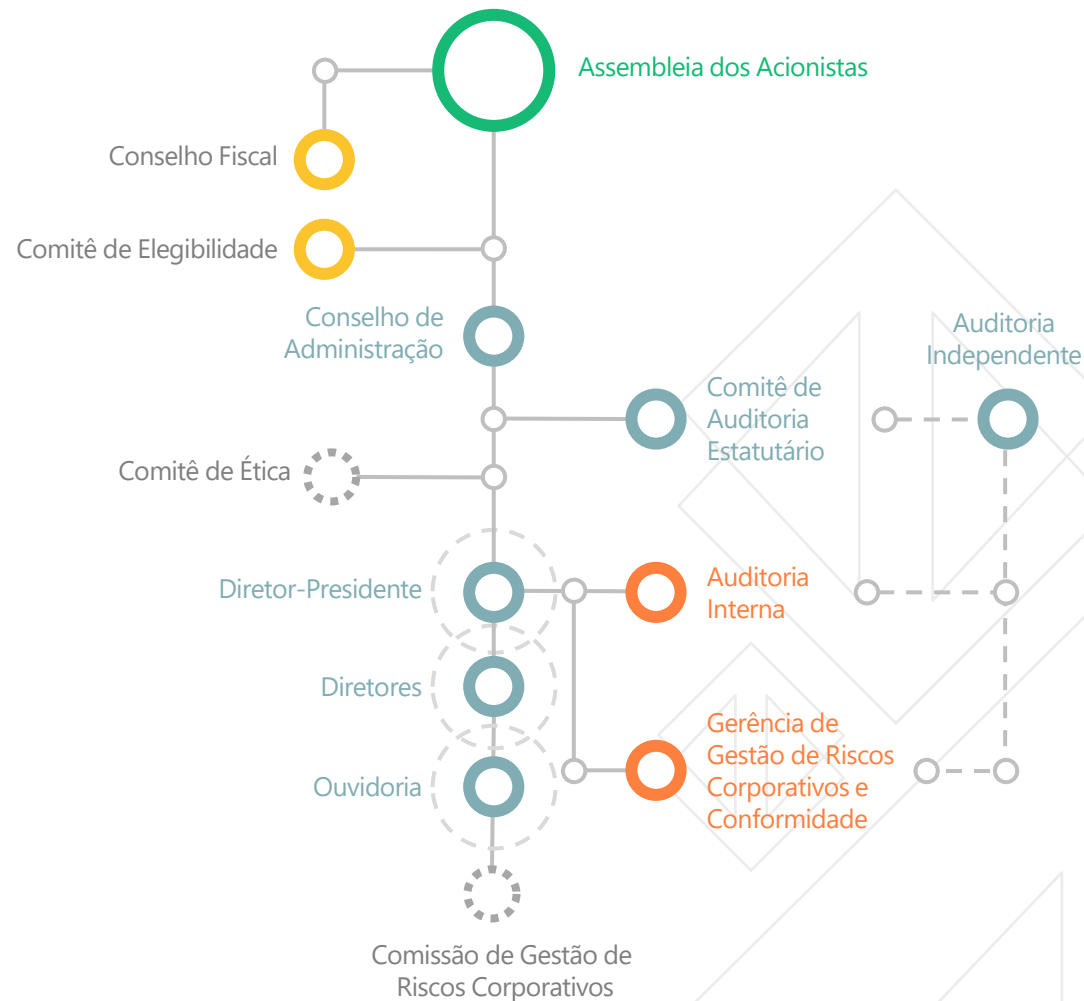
Assembleia dos Acionistas

Conselho Fiscal

Comitê de Elegibilidade

Conselho de Administração

Auditoria Independente

Comitê de Auditoria Estatutário

Comitê de Ética

Diretor-Presidente

Auditoria Interna

Diretores

Gerência de Gestão de Riscos Corporativos e Conformidade

Ouvidoria

Comissão de Gestão de Riscos Corporativos